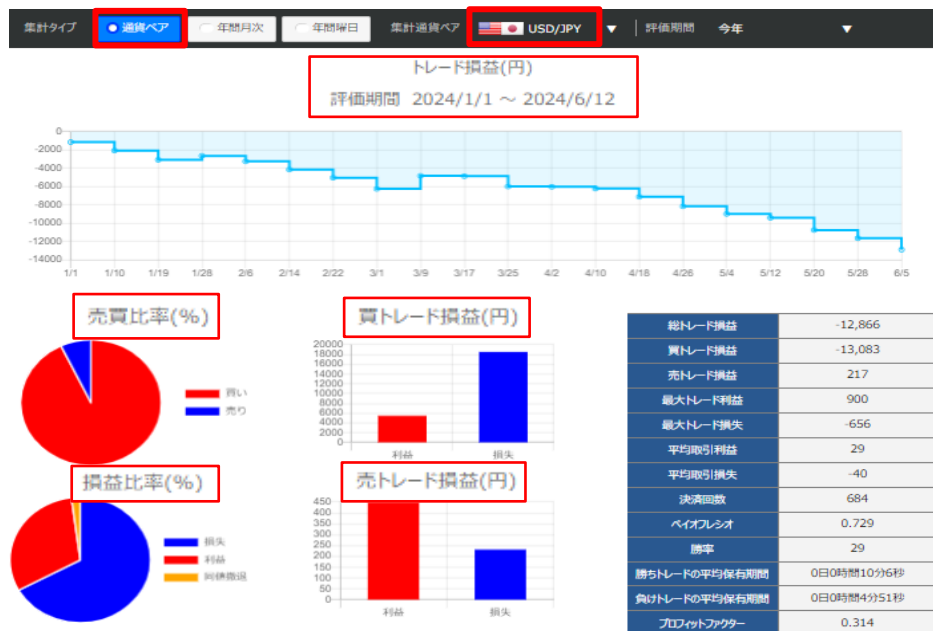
集計タイプ 通貨ペア 年間月次 年間曜日 集計通貨ペア USD/JPY 評価期間 今年

トレード損益(円)
評価期間 2024/1/1 ～ 2024/6/12

0
-2000
-4000
-6000
-8000
-10000
-12000
-14000
1/1 1/10 1/19 1/28 2/6 2/14 2/22 3/1 3/9 3/17 3/25 4/2 4/10 4/18 4/26 5/4 5/12 5/20 5/28 6/5

売買比率(%)
買い
売り

買トレード損益(円)
20000
18000
16000
14000
12000
10000
8000
6000
4000
2000
0
利益 損失

損益比率(%)
損失
利益
同値撤退

売トレード損益(円)
450
400
350
300
250
200
150
100
50
0
利益 損失

| 総トレード損益 | -12,866 |
|---|---|
| 買トレード損益 | -13,083 |
| 売トレード損益 | 217 |
| 最大トレード利益 | 900 |
| 最大トレード損失 | -656 |
| 平均取引利益 | 29 |
| 平均取引損失 | -40 |
| 決済回数 | 684 |
| ペイオフレシオ | 0.729 |
| 勝率 | 29 |
| 勝ちトレードの平均保有期間 | 0日0時間10分6秒 |
| 負けトレードの平均保有期間 | 0日0時間4分51秒 |
| プロフィットファクター | 0.314 |